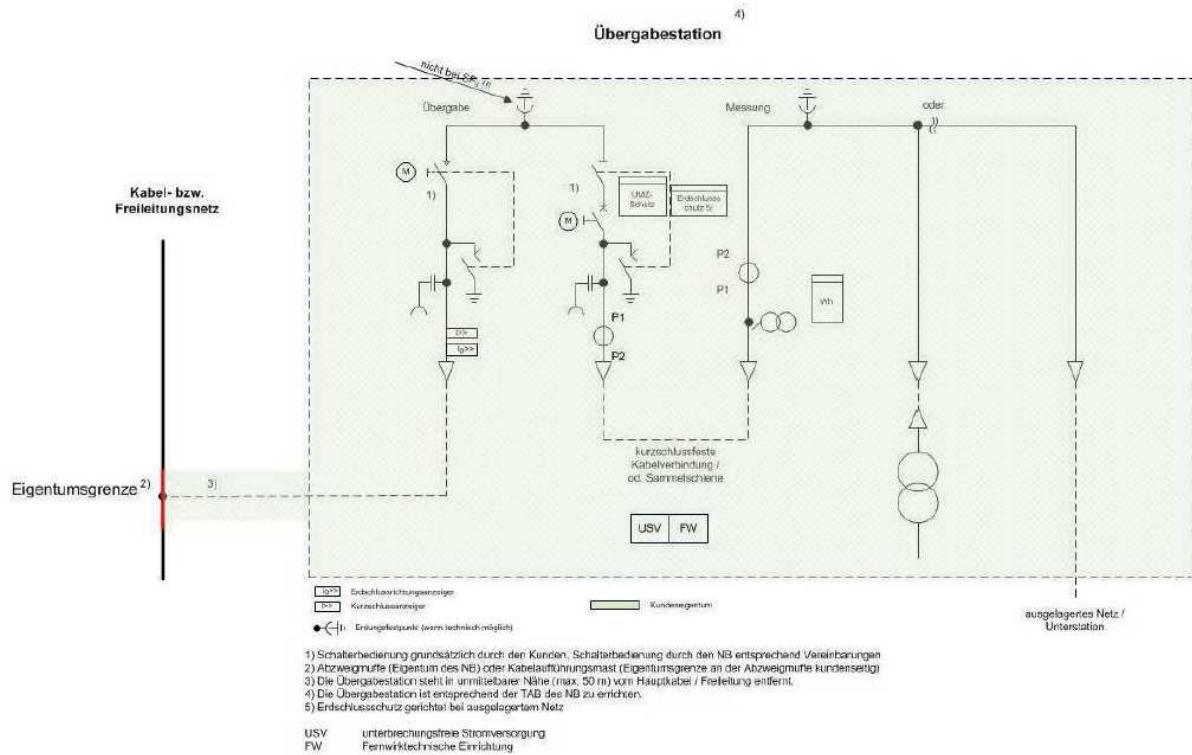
Übergabestation $^{4)}$

nicht bei SF$_6$ $^{5)}$

Übergabe

Messung

oder

Kabel- bzw. Freileitungsnetz

M

1)

1)

UMZ-Schutz

Erdschluss-schutz 5)

M

P2

P1

Wh

P1

P2

I>>

I$_E$>>

kurzschlussfeste Kabelverbindung / od. Sammelschiene

Eigentumsgrenze $^{2)}$

3)

USV | FW

I$_E$>> Erdschlussrichtungsanzeiger

I>> Kurzschlussanzeiger

Kundeneigentum

Erdungsfestpunkt (wenn technisch möglich)

ausgelagertes Netz / Unterstation

1) Schalterbedienung grundsätzlich durch den Kunden, Schalterbedienung durch den NB entsprechend Vereinbarungen
2) Abzweigmuffe (Eigentum des NB) oder Kabelaufführungsmast (Eigentumsgrenze an der Abzweigmuffe kundenseitig)
3) Die Übergabestation steht in unmittelbarer Nähe (max. 50 m) vom Hauptkabel / Freileitung entfernt.
4) Die Übergabestation ist entsprechend der TAB des NB zu errichten.
5) Erdschlussschutz gerichtet bei ausgelagertem Netz

USV unterbrechungsfreie Stromversorgung
FW Fernwirktechnische Einrichtung